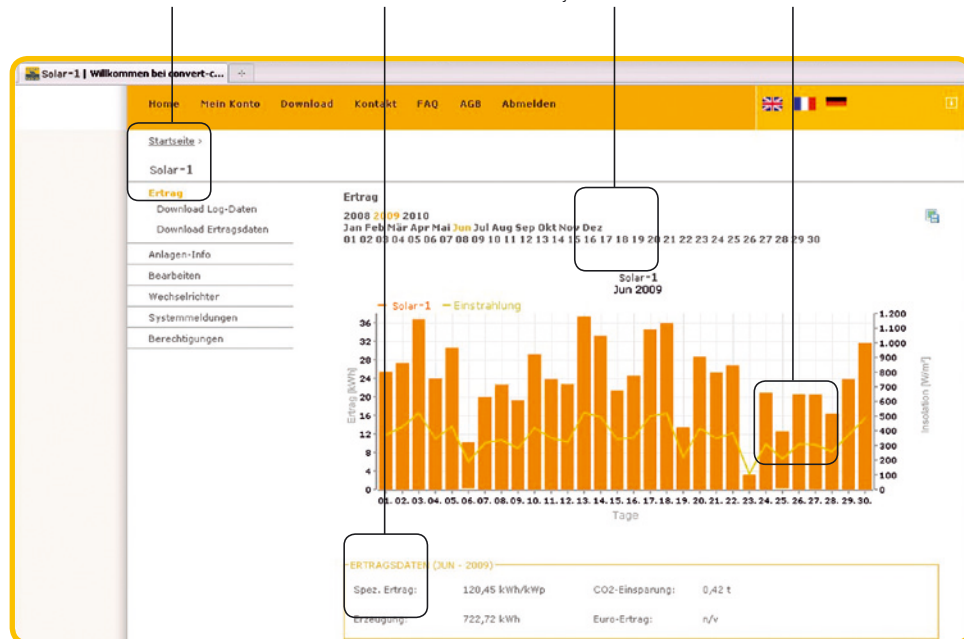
Solar-1 | Willkommen bei convert-c...

Home Mein Konto Download Kontakt FAQ AGB Abmelden

Startseite >

Solar-1

Ertrag

Download Log-Daten

Download Ertragsdaten

Anlagen-Info

Bearbeiten

Wechselrichter

Systemmeldungen

Berechtigungen

Ertrag

2008 2009 2010

Jan Feb Mär Apr Mai Jun Jul Aug Sep Okt Nov Dez

01 02 03 04 05 06 07 08 09 10 11 12 13 14 15 16 17 18 19 20 21 22 23 24 25 26 27 28 29 30

Solar-1
Jun 2009

— Solar-1 — Einstrahlung

Ertrag [kWh]

36 32 28 24 20 16 12 8 4 0

Insolation [W/m²]

1.200 1.100 1.000 900 800 700 600 500 400 300 200 100 0

01. 02. 03. 04. 05. 06. 07. 08. 09. 10. 11. 12. 13. 14. 15. 16. 17. 18. 19. 20. 21. 22. 23. 24. 25. 26. 27. 28. 29. 30.

Tage

ERTRAGSDATEN (JUN - 2009)

| Spez. Ertrag: | 120,45 kWh/kWp | CO2-Einsparung: | 0,42 t |
|---|---|---|---|
| Erzeugung: | 722,72 kWh | Euro-Ertrag: | n/v |